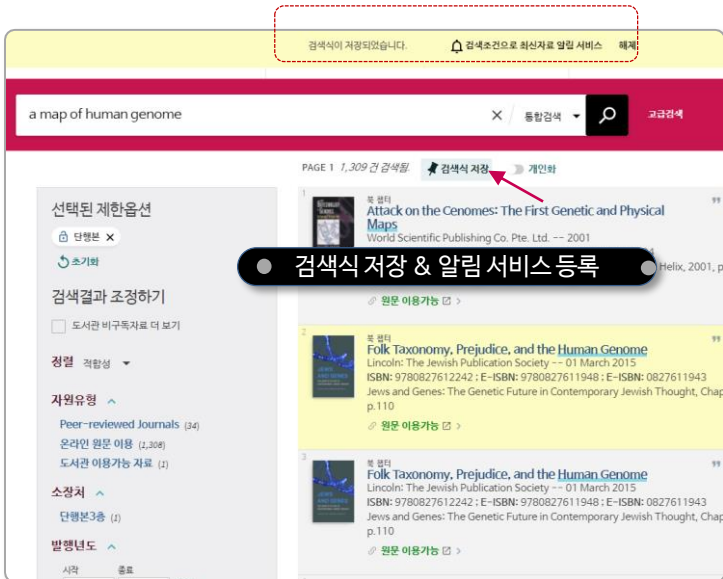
검색식이 저장되었습니다. 검색조건으로 최신자료 알림 서비스 해제

a map of human genome

통합검색

고급검색

PAGE 1 1,309 건 검색됨.

검색식 저장

개인화

선택된 제한옵션

단행본

초기화

검색결과 조정하기

도서관 비구독자료 더 보기

정렬 적합성

자원유형

Peer-reviewed Journals (34)

온라인 원문 이용 (1,308)

도서관 이용가능 자료 (1)

소장처

단행본3층 (1)

발행년도

시작 종료

1

북 챕터

Attack on the Cenomes: The First Genetic and Physical Maps

World Scientific Publishing Co. Pte. Ltd. -- 2001

Helix, 2001, p

검색식 저장 & 알림 서비스 등록

원문 이용가능

2

북 챕터

Folk Taxonomy, Prejudice, and the Human Genome

Lincoln: The Jewish Publication Society -- 01 March 2015

ISBN: 9780827612242 ; E-ISBN: 9780827611948 ; E-ISBN: 0827611943

Jews and Genes: The Genetic Future in Contemporary Jewish Thought, Chap p.110

원문 이용가능

3

북 챕터

Folk Taxonomy, Prejudice, and the Human Genome

Lincoln: The Jewish Publication Society -- 01 March 2015

ISBN: 9780827612242 ; E-ISBN: 9780827611948 ; E-ISBN: 0827611943

Jews and Genes: The Genetic Future in Contemporary Jewish Thought, Chap p.110

원문 이용가능